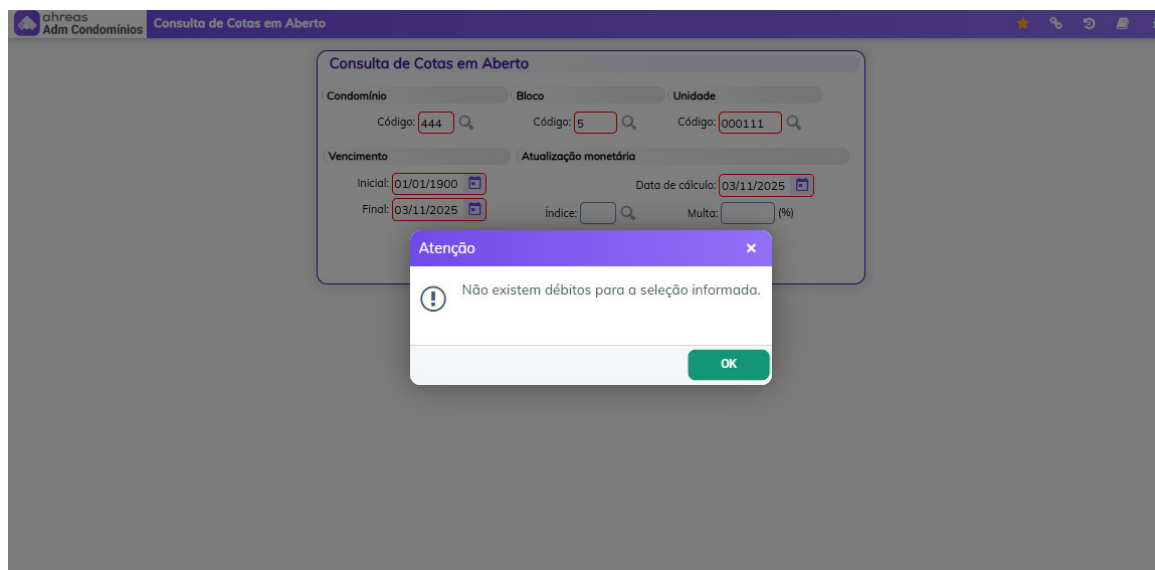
ahreas
Adm Condomínios
Consulta de Cotas em Aberto

Consulta de Cotas em Aberto

Condomínio
Código: 444

Bloco
Código: 5

Unidade
Código: 000111

Vencimento
Inicial: 01/01/1900
Final: 03/11/2025

Atualização monetária
Data de cálculo: 03/11/2025
Índice:
Multa: (%)

Atenção
×
Não existem débitos para a seleção informada.
OK